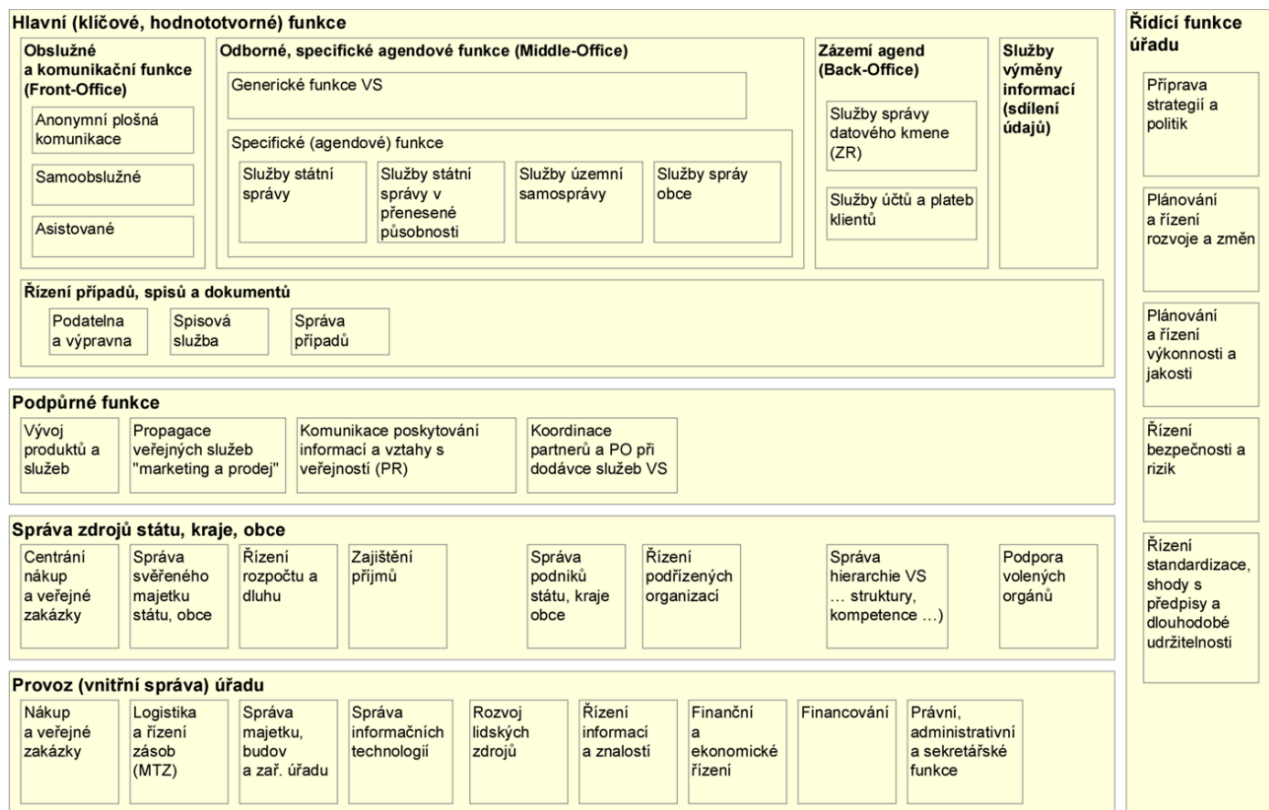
Hlavní (klíčové, hodnototvorné) funkce

Obslužné a komunikační funkce (Front-Office)

Anonymní plošná komunikace

Samoobslužné

Asistované

Odborné, specifické agendové funkce (Middle-Office)

Generické funkce VS

Specifické (agendové) funkce

Služby státní správy

Služby státní správy v přenesené působnosti

Služby územní samosprávy

Služby spráy obce

Zázemí agend (Back-Office)

Služby správy datového kmene (ZR)

Služby účtů a plateb klientů

Služby výměny informací (sdílení údajů)

Řízení případů, spisů a dokumentů

Podatelna a výpravna

Spisová služba

Správa případů

Podpůrné funkce

Vývoj produktů a služeb

Propagace veřejných služeb "marketing a prodej"

Komunikace poskytování informací a vztahy s veřejností (PR)

Koordinace partnerů a PO při dodávce služeb VS

Správa zdrojů státu, kraje, obce

Centrání nákup a veřejné zakázky

Správa svěřeného majetku státu, obce

Řízení rozpočtu a dluhu

Zajištění příjmů

Správa podniků státu, kraje obce

Řízení podřízených organizací

Správa hierarchie VS … struktury, kompetence …)

Podpora volených orgánů

Provoz (vnitřní správa) úřadu

Nákup a veřejné zakázky

Logistika a řízení zásob (MTZ)

Správa majetku, budov a zař. úřadu

Správa informačních technologií

Rozvoj lidských zdrojů

Řízení informací a znalostí

Finanční a ekonomické řízení

Financování

Právní, administrativní a sekretářské funkce

Řídící funkce úřadu

Příprava strategií a politik

Plánování a řízení rozvoje a změn

Plánování a řízení výkonnosti a jakosti

Řízení bezpečnosti a rizik

Řízení standardizace, shody s předpisy a dlouhodobé udržitelnosti